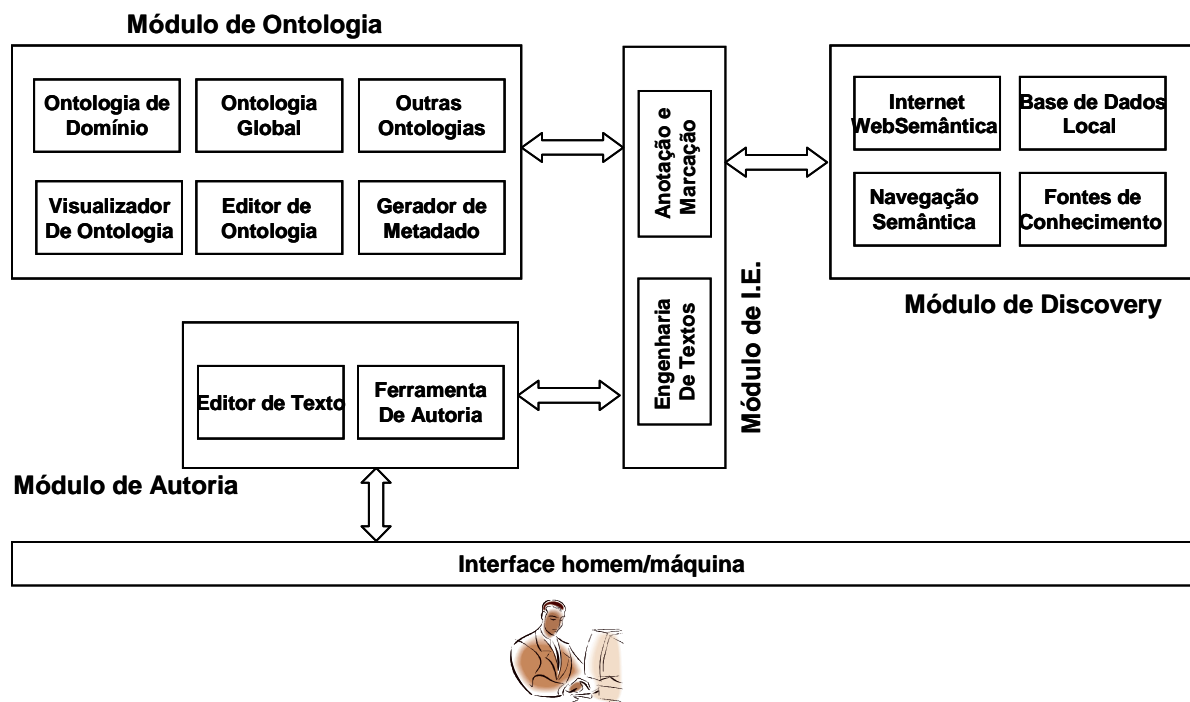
Módulo de Ontologia

Ontologia de Domínio

Ontologia Global

Outras Ontologias

Visualizador De Ontologia

Editor de Ontologia

Gerador de Metadado

Anotação e Marcação

Engenharia De Textos

Módulo de I.E.

Internet WebSemântica

Base de Dados Local

Navegação Semântica

Fontes de Conhecimento

Módulo de Discovery

Editor de Texto

Ferramenta De Autoria

Módulo de Autoria

Interface homem/máquina